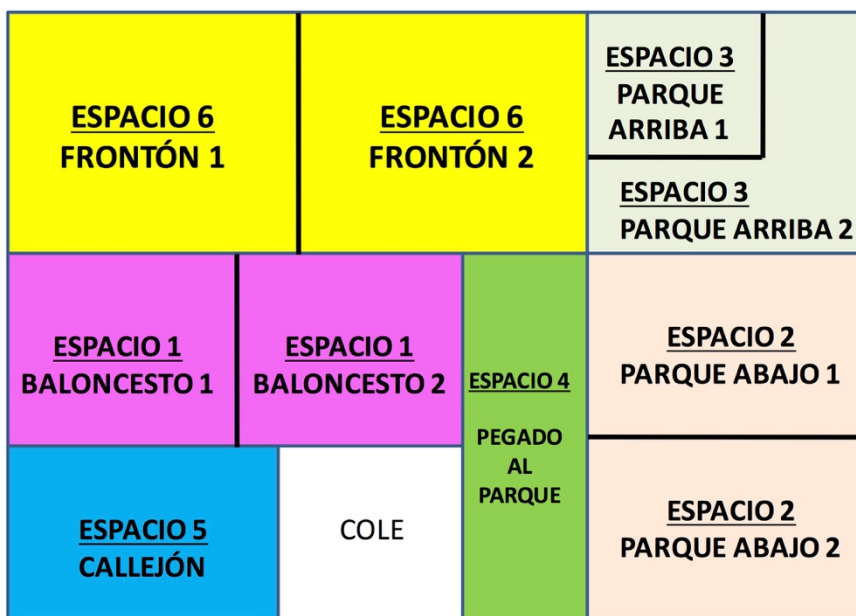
ESPACIO 6
FRONTÓN 1

ESPACIO 6
FRONTÓN 2

ESPACIO 3
PARQUE
ARRIBA 1

ESPACIO 3
PARQUE ARRIBA 2

ESPACIO 1
BALONCESTO 1

ESPACIO 1
BALONCESTO 2

ESPACIO 4

PEGADO
AL
PARQUE

ESPACIO 2
PARQUE ABAJO 1

ESPACIO 5
CALLEJÓN

COLE

ESPACIO 2
PARQUE ABAJO 2